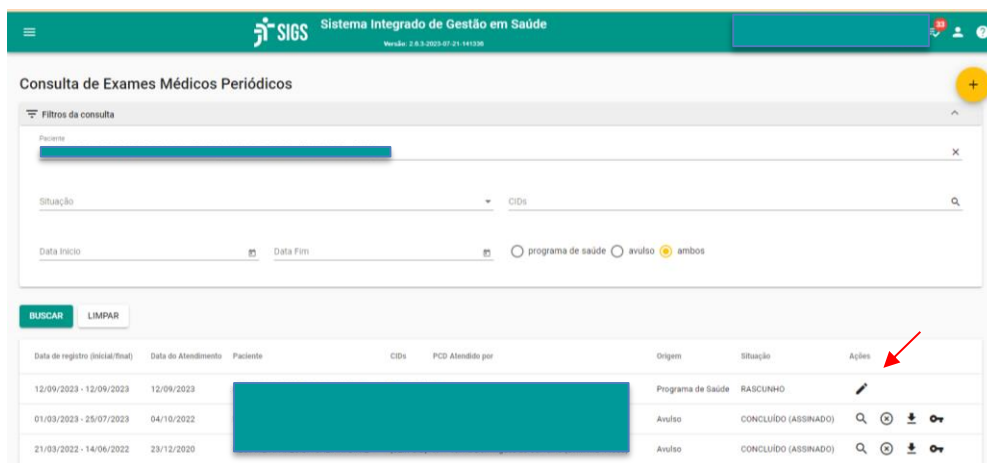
SIGS Sistema Integrado de Gestão em Saúde
Versão: 2.6.3-2023-07-21-141336

53

Consulta de Exames Médicos Periódicos

+

Filtros da consulta

Paciente

Situação

CIDs

Data Inicio

Data Fim

programa de saúde avulso ambos

BUSCAR LIMPAR

| Data de registro (inicial/final) | Data do Atendimento | Paciente | CIDs | PCD | Atendido por | Origem | Situação | Ações |
|---|---|---|---|---|---|---|---|---|
| 12/09/2023 - 12/09/2023 | 12/09/2023 | | | | | Programa de Saúde | RASCUNHO | |
| 01/03/2023 - 25/07/2023 | 04/10/2022 | | | | | Avulso | CONCLUÍDO (ASSINADO) | |
| 21/03/2022 - 14/06/2022 | 23/12/2020 | | | | | Avulso | CONCLUÍDO (ASSINADO) | |